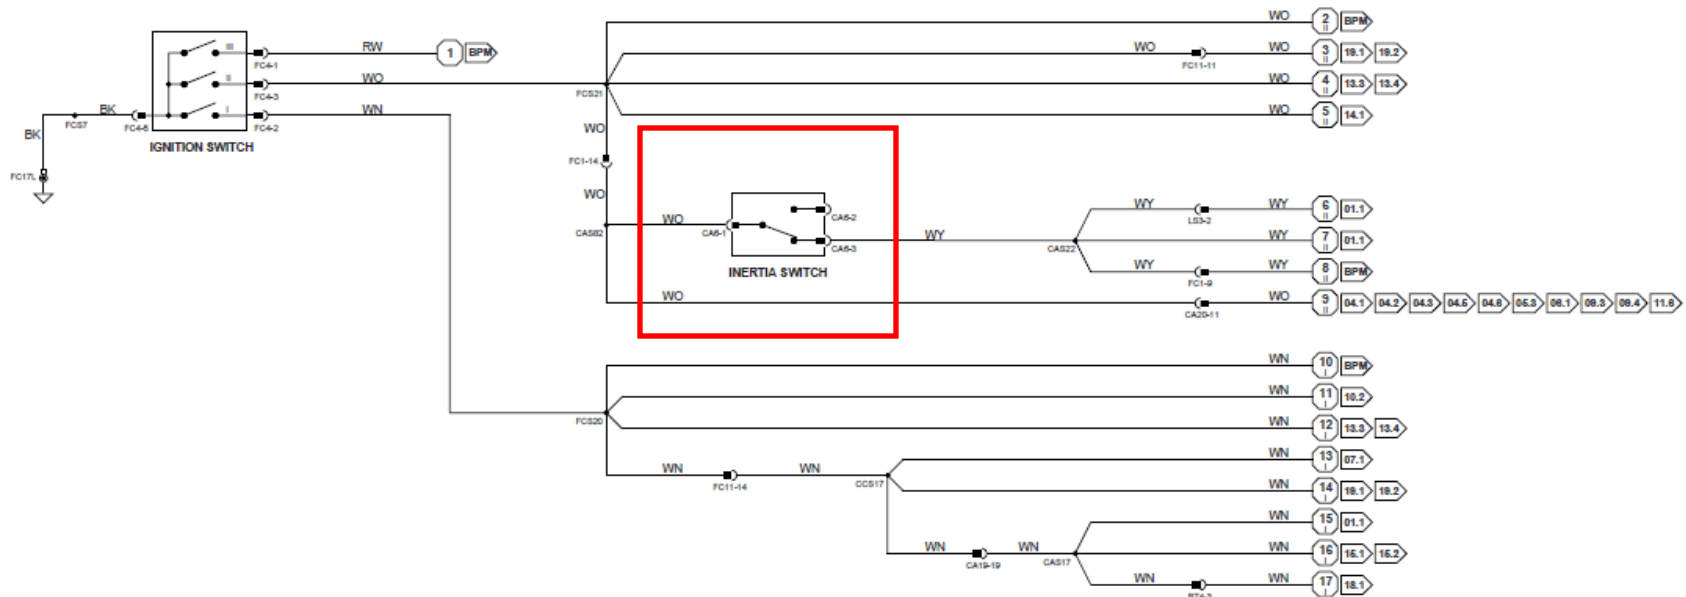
III
II
I
FC4-1
FC4-3
FC4-2
FC4-5
FCS7
BK
BK
FC17L
IGNITION SWITCH
RW
WO
WN
1 BPM
FCS21
WO
WO
WO
WO
WO
FC11-11
2 BPM
3 19.1 19.2
4 13.3 13.4
5 14.1
WO
FC1-14
WO
CAS82
WO
CA6-1
CA6-2
CA6-3
INERTIA SWITCH
WY
CAS22
WY
WY
WY
WY
WY
LS3-2
FC1-9
6 01.1
7 01.1
8 BPM
WO
WO
CA20-11
9 04.1 04.2 04.3 04.5 04.6 05.3 08.1 09.3 09.4 11.6
FCS20
WN
WN
WN
10 BPM
11 10.2
12 13.3 13.4
WN
FC11-14
WN
CCS17
WN
WN
13 07.1
14 19.1 19.2
WN
CA19-19
WN
CAS17
WN
WN
WN
WN
15 01.1
16 15.1 15.2
17 18.1